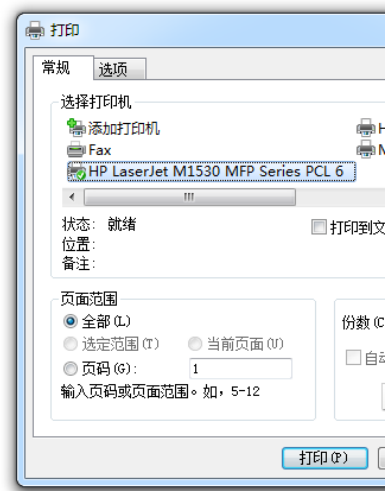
打印

常规 选项

选择打印机

添加打印机

Fax

HP LaserJet M1530 MFP Series PCL 6

H

M

状态: 就绪

位置:

备注:

打印到文

页面范围

全部(L)

选定范围(T)

当前页面(U)

页码(G): 1

输入页码或页面范围。如, 5-12

份数(C

自动

打印(P)